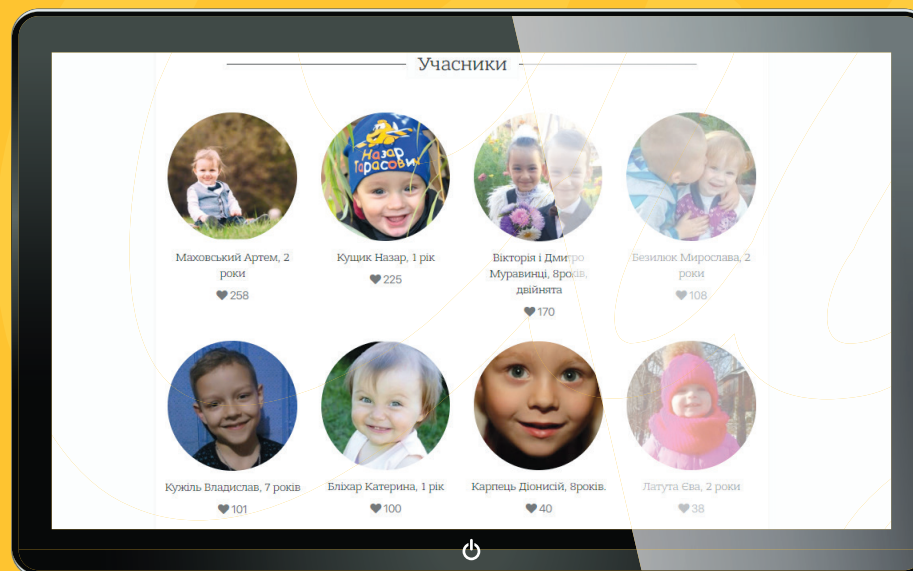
Учасники

Маховський Артем, 2 роки
♥ 258

Кущик Назар, 1 рік
♥ 225

Назар Тарасович

Вікторія і Дмитро Муравинці, 8років, двійнята
♥ 170

Безилюк Мирослава, 2 роки
♥ 108

Кужіль Владислав, 7 років
♥ 101

Бліхар Катерина, 1 рік
♥ 100

Карпець Діонисій, 8років.
♥ 40

Латута Єва, 2 роки
♥ 38